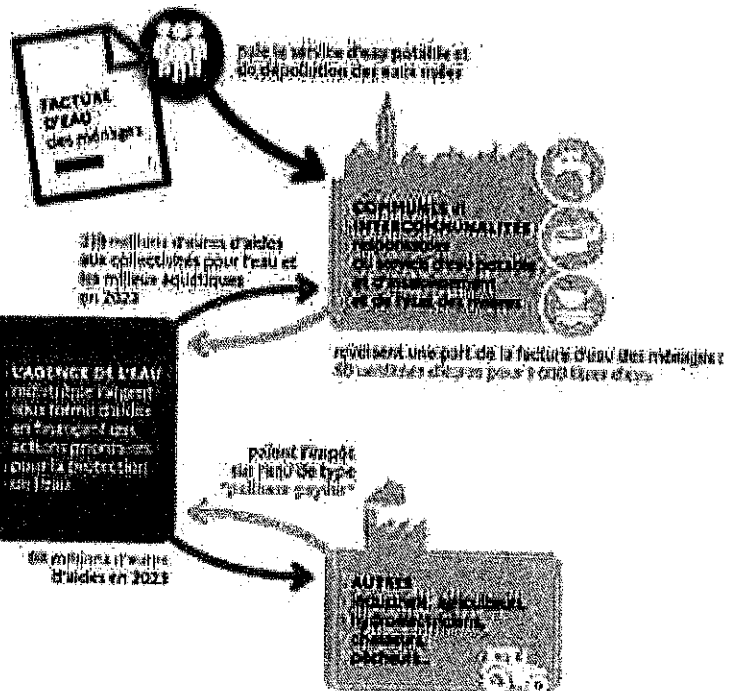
FACTURE D'EAU des ménages

paie le service d'eau potable et de dépollution des eaux usées

COMMUNES et INTERCOMMUNALITÉS responsables du service d'eau potable et d'assainissement et de l'eau des milieux

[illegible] millions d'euros d'aides aux collectivités pour l'eau et les milieux aquatiques en 2023

reversent une part de la facture d'eau des ménages : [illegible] centimes d'euros pour 1 000 litres d'eau

L'AGENCE DE L'EAU redistribue l'argent sous forme d'aides en finançant des actions prioritaires pour la protection de l'eau

paient l'impôt sur l'eau de type "pollueur payeur"

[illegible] millions d'euros d'aides en 2023

AUTRES industriels, agriculteurs, hydroélectriciens, chasseurs, pêcheurs...